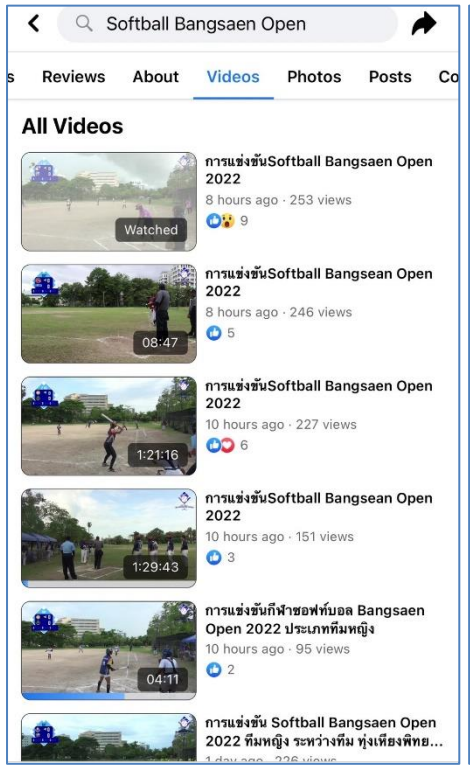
Softball Bangsaen Open

s Reviews About Videos Photos Posts Co

All Videos

Watched
การแข่งขันSoftball Bangsaen Open 2022
8 hours ago · 253 views
9

08:47
การแข่งขันSoftball Bangsean Open 2022
8 hours ago · 246 views
5

1:21:16
การแข่งขันSoftball Bangsaen Open 2022
10 hours ago · 227 views
6

1:29:43
การแข่งขันSoftball Bangsaen Open 2022
10 hours ago · 151 views
3

04:11
การแข่งขันกีฬาซอฟท์บอล Bangsaen Open 2022 ประเภททีมหญิง
10 hours ago · 95 views
2

การแข่งขัน Softball Bangsaen Open 2022 ทีมหญิง ระหว่างทีม ทุ่งเหียงพิทย...
1 day ago · 226 views